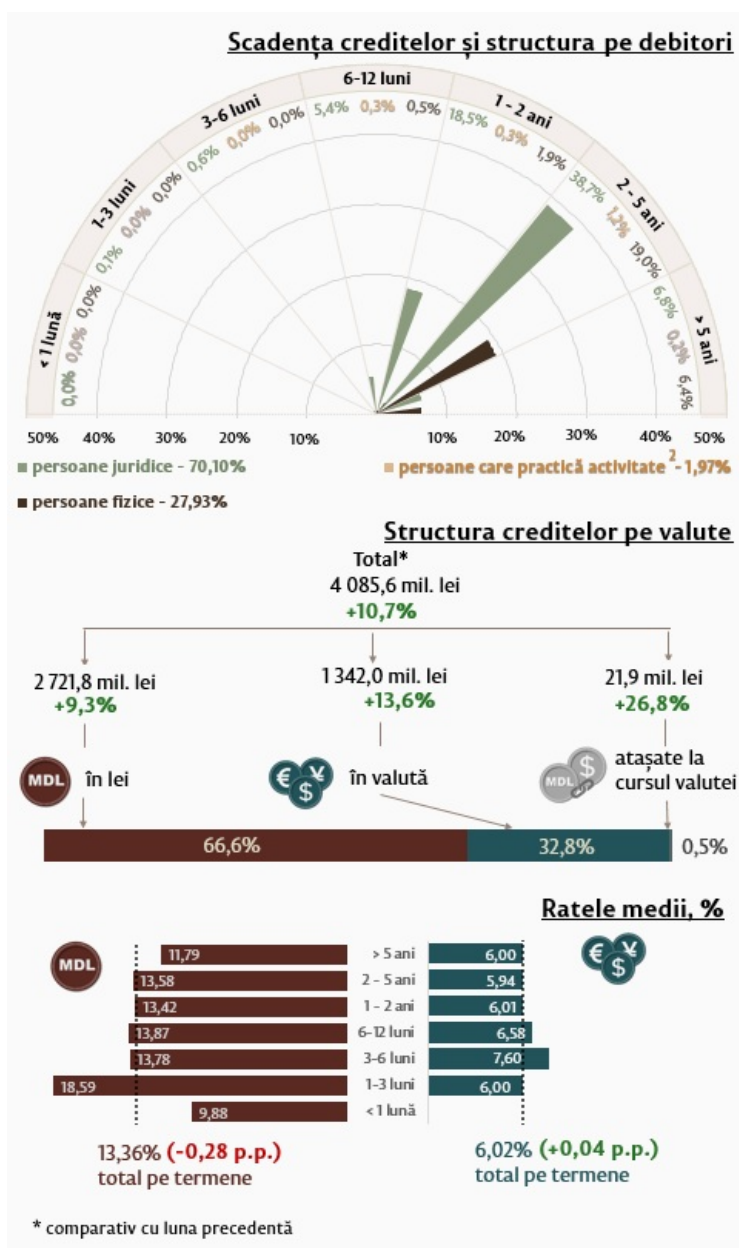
Scadența creditelor și structura pe debitori

6-12 luni
3-6 luni
1 - 2 ani
1-3 luni
2 - 5 ani
< 1 lună
> 5 ani

0,0% 0,0% 0,0%
0,1% 0,0% 0,0%
0,6% 0,0% 0,0%
5,4% 0,3% 0,5%
18,5% 0,3% 1,9%
38,7% 1,2% 19,0%
6,8% 0,2% 6,4%

50% 40% 30% 20% 10% 10% 20% 30% 40% 50%

persoane juridice - 70,10%
persoane care practică activitate $^2$ - 1,97%
persoane fizice - 27,93%

Structura creditelor pe valute

Total*
4 085,6 mil. lei
+10,7%

2 721,8 mil. lei
+9,3%

1 342,0 mil. lei
+13,6%

21,9 mil. lei
+26,8%

MDL în lei
în valută
MDL atașate la cursul valutei

66,6% 32,8% 0,5%

Ratele medii, %

MDL

| | | |
|---|---|---|
| 11,79 | > 5 ani | 6,00 |
| 13,58 | 2 - 5 ani | 5,94 |
| 13,42 | 1 - 2 ani | 6,01 |
| 13,87 | 6-12 luni | 6,58 |
| 13,78 | 3-6 luni | 7,60 |
| 18,59 | 1-3 luni | 6,00 |
| 9,88 | < 1 lună | |

13,36% (-0,28 p.p.)
total pe termene

6,02% (+0,04 p.p.)
total pe termene

* comparativ cu luna precedentă